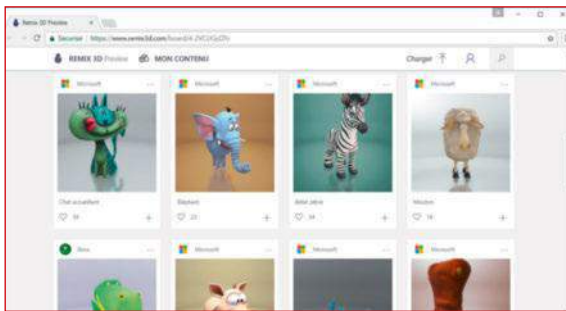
Remix 3D Preview

Sécurisé | https://www.remix3d.com/board/4-2VC2QjZRr

REMIX 3D Preview

MON CONTENU

Charger

Microsoft

Chat accueillant

39

Microsoft

Éléphant

23

Microsoft

Bébé zèbre

34

Microsoft

Mouton

18

Xbox

Microsoft

Microsoft

Microsoft